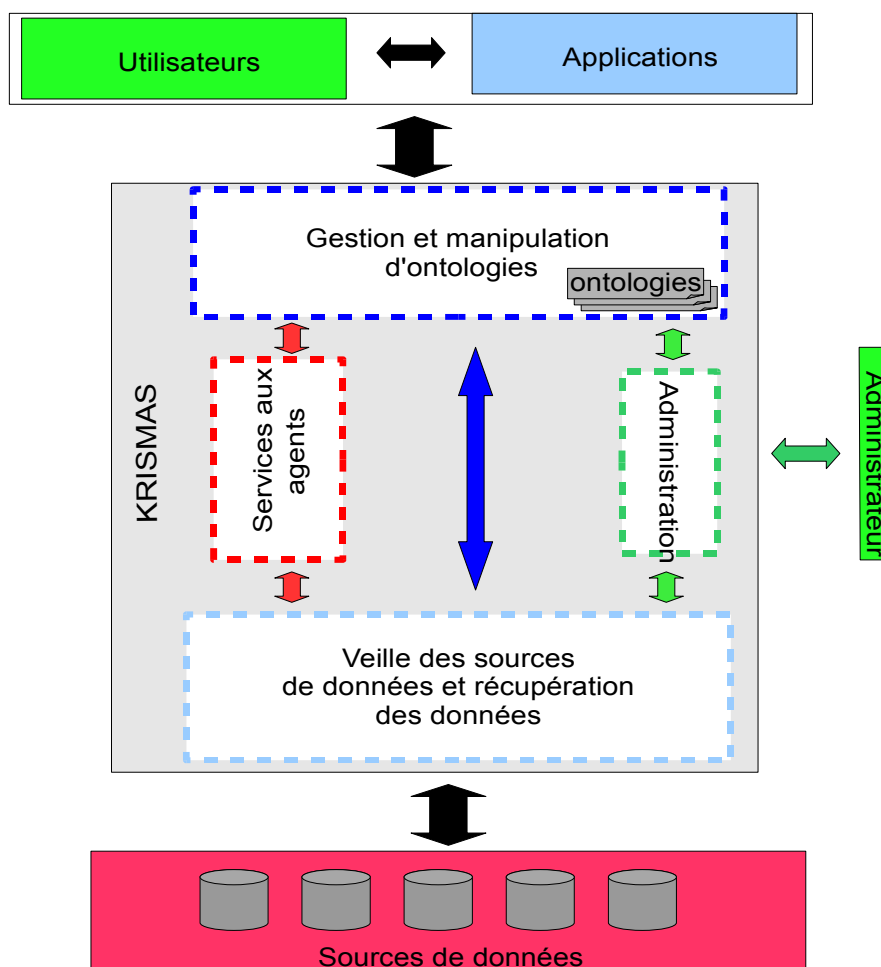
Utilisateurs

Applications

Gestion et manipulation d'ontologies

ontologies

KRISMAS

Services aux agents

Administration

Administrateur

Veille des sources de données et récupération des données

Sources de données